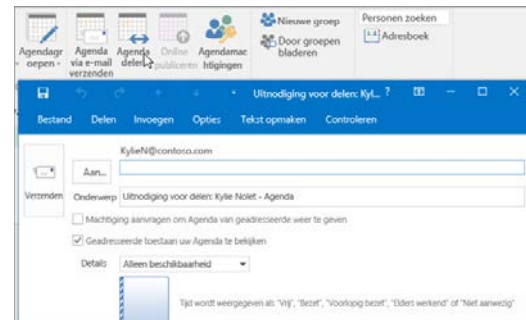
Agendagroepen · Agenda via e-mail verzenden · Agenda delen · Online publiceren · Agendamachtigingen

Nieuwe groep
Door groepen bladeren
Personen zoeken
Adresboek

Uitnodiging voor delen: Kyl... ?

Bestand Delen Invoegen Opties Tekst opmaken Controleren

KylieN@contoso.com

Aan...

Verzenden

Onderwerp Uitnodiging voor delen: Kylie Nolet - Agenda

Machtiging aanvragen om Agenda van geadresseerde weer te geven

Geadresseerde toestaan uw Agenda te bekijken

Details Alleen beschikbaarheid

Tijd wordt weergegeven als "Vrij", "Bezet", "Voorlopig bezet", "Elders werkend" of "Niet aanwezig"